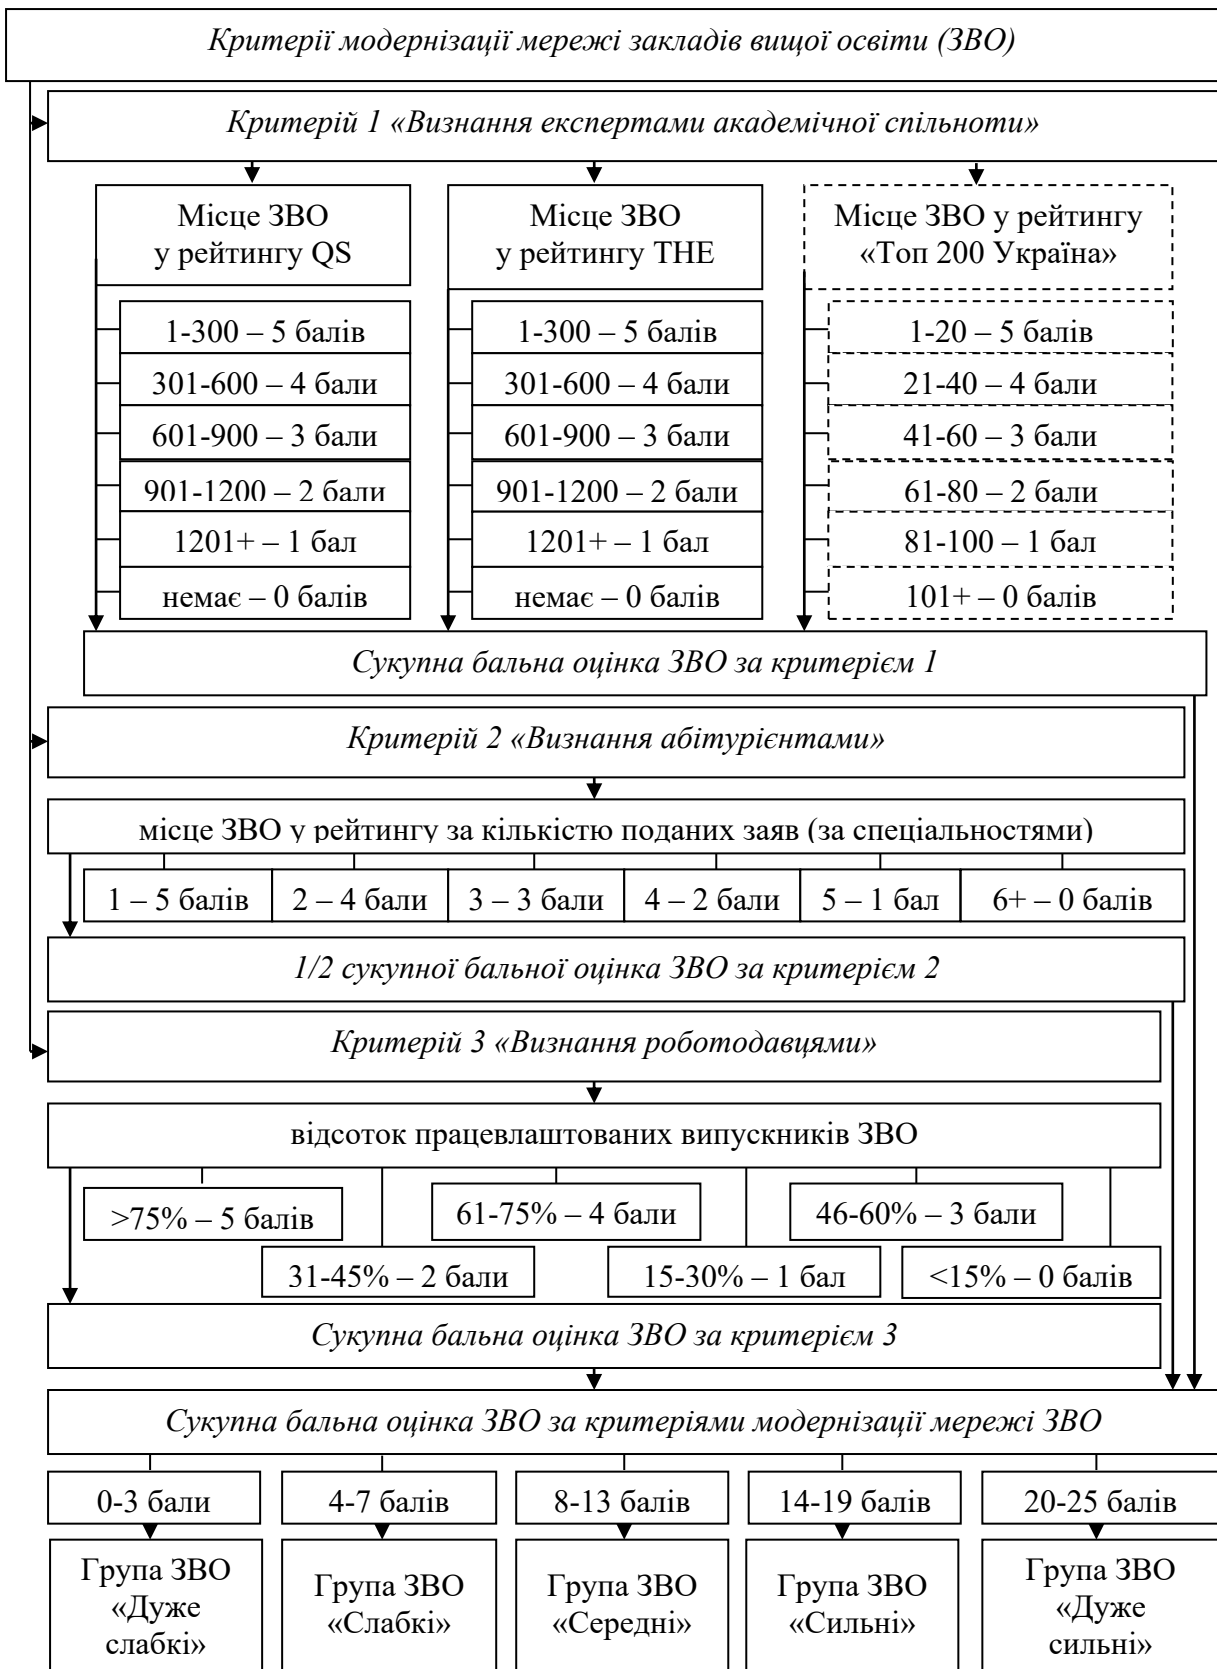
Критерії модернізації мережі закладів вищої освіти (ЗВО)

Критерій 1 «Визнання експертами академічної спільноти»

Місце ЗВО у рейтингу QS

1-300 – 5 балів
301-600 – 4 бали
601-900 – 3 бали
901-1200 – 2 бали
1201+ – 1 бал
немає – 0 балів

Місце ЗВО у рейтингу THE

1-300 – 5 балів
301-600 – 4 бали
601-900 – 3 бали
901-1200 – 2 бали
1201+ – 1 бал
немає – 0 балів

Місце ЗВО у рейтингу «Топ 200 Україна»

1-20 – 5 балів
21-40 – 4 бали
41-60 – 3 бали
61-80 – 2 бали
81-100 – 1 бал
101+ – 0 балів

Сукупна бальна оцінка ЗВО за критерієм 1

Критерій 2 «Визнання абітурієнтами»

місце ЗВО у рейтингу за кількістю поданих заяв (за спеціальностями)

| 1 – 5 балів | 2 – 4 бали | 3 – 3 бали | 4 – 2 бали | 5 – 1 бал | 6+ – 0 балів |
|---|---|---|---|---|---|

1/2 сукупної бальної оцінка ЗВО за критерієм 2

Критерій 3 «Визнання роботодавцями»

відсоток працевлаштованих випускників ЗВО

>75% – 5 балів
61-75% – 4 бали
46-60% – 3 бали
31-45% – 2 бали
15-30% – 1 бал
<15% – 0 балів

Сукупна бальна оцінка ЗВО за критерієм 3

Сукупна бальна оцінка ЗВО за критеріями модернізації мережі ЗВО

| 0-3 бали | 4-7 балів | 8-13 балів | 14-19 балів | 20-25 балів |
|---|---|---|---|---|
| Група ЗВО «Дуже слабкі» | Група ЗВО «Слабкі» | Група ЗВО «Середні» | Група ЗВО «Сильні» | Група ЗВО «Дуже сильні» |